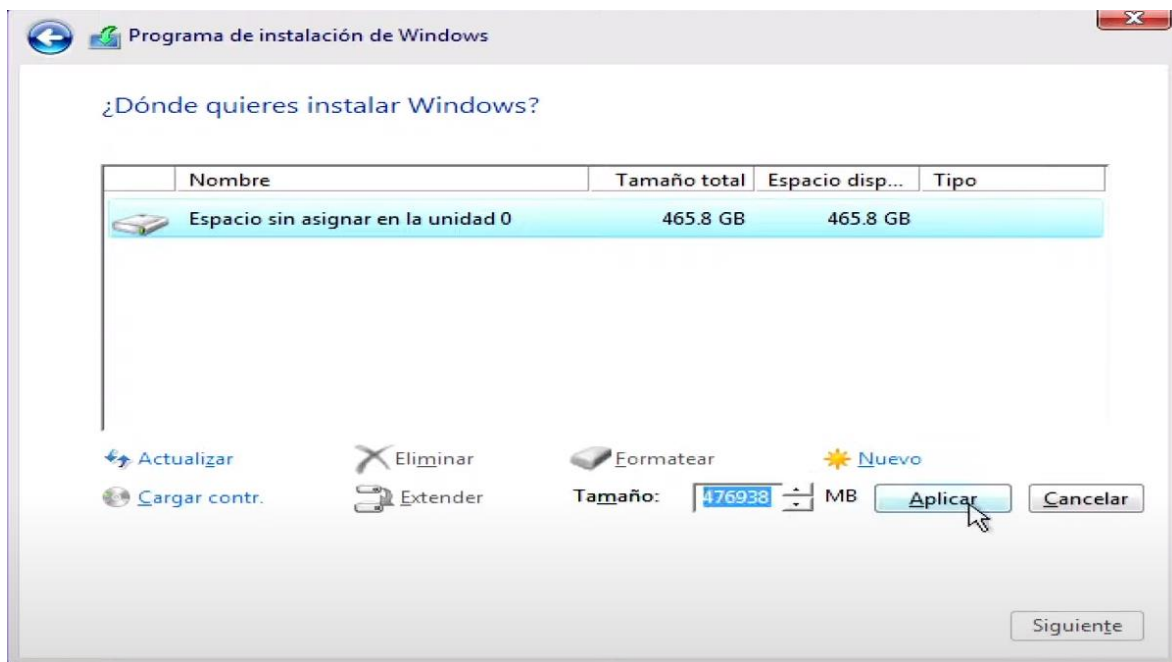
Programa de instalación de Windows

¿Dónde quieres instalar Windows?

| Nombre | Tamaño total | Espacio disp... | Tipo |
|---|---|---|---|
| Espacio sin asignar en la unidad 0 | 465.8 GB | 465.8 GB | |

Actualizar
Eliminar
Formatear
Nuevo
Cargar contr.
Extender
Tamaño: 476938 MB
Aplicar
Cancelar

Siguiente